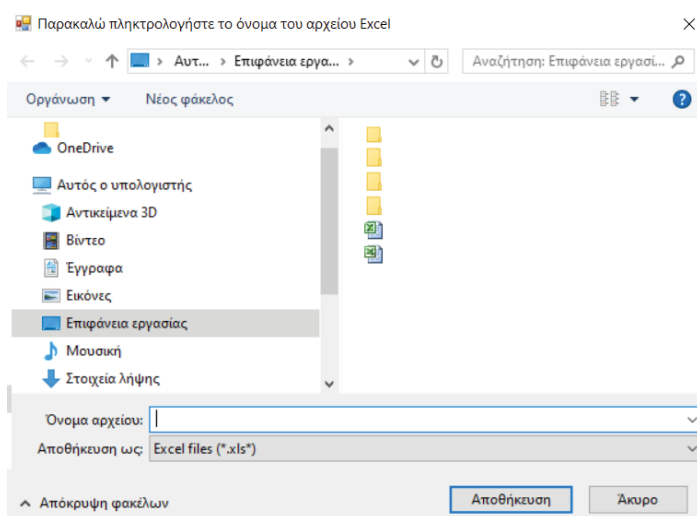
Παρακαλώ πληκτρολογήστε το όνομα του αρχείου Excel

Αυτ... > Επιφάνεια εργασ... >

Αναζήτηση: Επιφάνεια εργασί...

Οργάνωση ▾ Νέος φάκελος

OneDrive

Αυτός ο υπολογιστής

Αντικείμενα 3D

Βίντεο

Έγγραφα

Εικόνες

Επιφάνεια εργασίας

Μουσική

Στοιχεία λήψης

Όνομα αρχείου:

Αποθήκευση ως: Excel files (*.xls*)

Απόκρυψη φακέλων

Αποθήκευση

Άκυρο